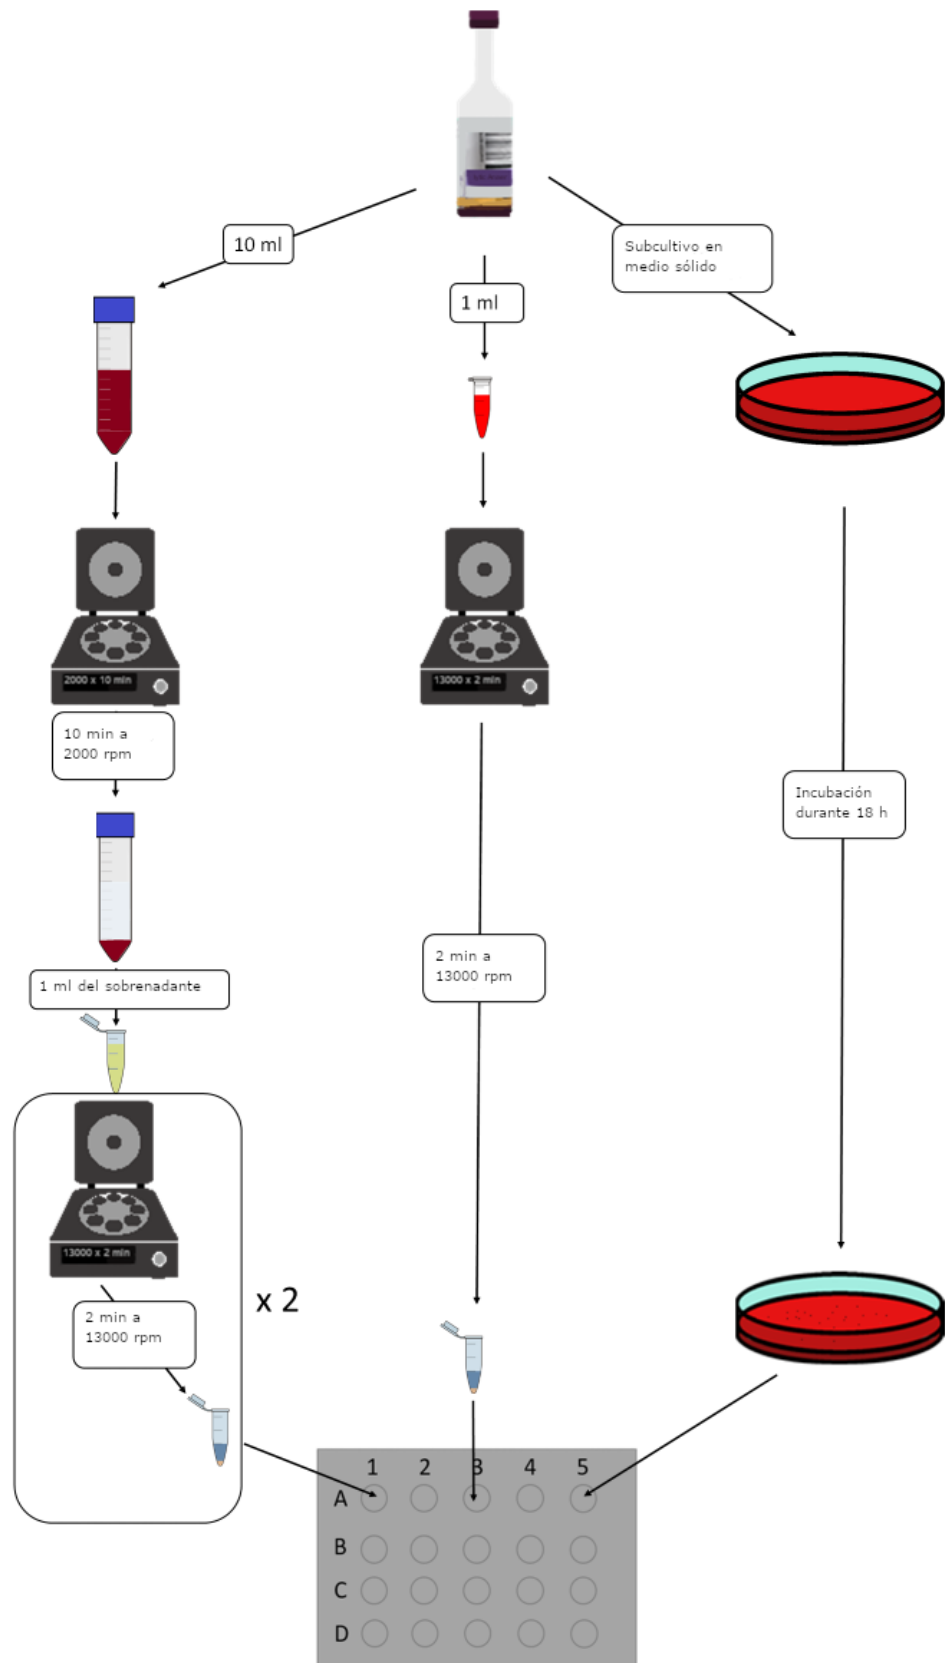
10 ml

1 ml

Subcultivo en medio sólido

2000 x 10 min

13000 x 2 min

10 min a 2000 rpm

Incubación durante 18 h

2 min a 13000 rpm

1 ml del sobrenadante

13000 x 2 min

x 2

2 min a 13000 rpm

| | 1 | 2 | 3 | 4 | 5 |
|---|---|---|---|---|---|
| A | | | | | |
| B | | | | | |
| C | | | | | |
| D | | | | | |